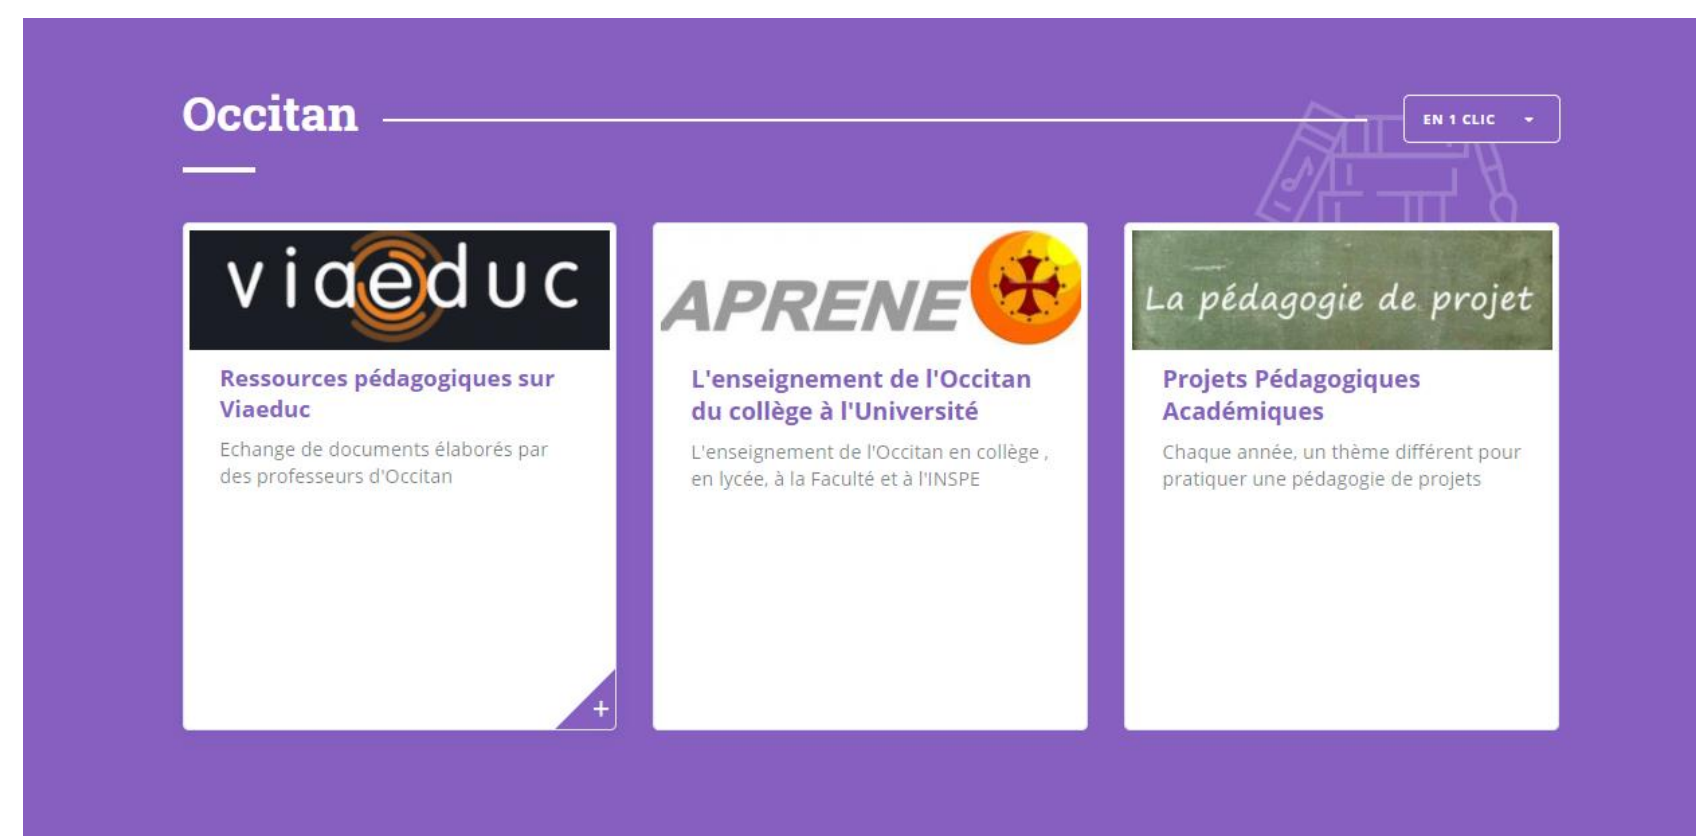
Occitan

EN 1 CLIC

viaeduc

Ressources pédagogiques sur Viaeduc

Echange de documents élaborés par des professeurs d'Occitan

+

APRENE

L'enseignement de l'Occitan du collège à l'Université

L'enseignement de l'Occitan en collège , en lycée, à la Faculté et à l'INSPE

La pédagogie de projet

Projets Pédagogiques Académiques

Chaque année, un thème différent pour pratiquer une pédagogie de projets